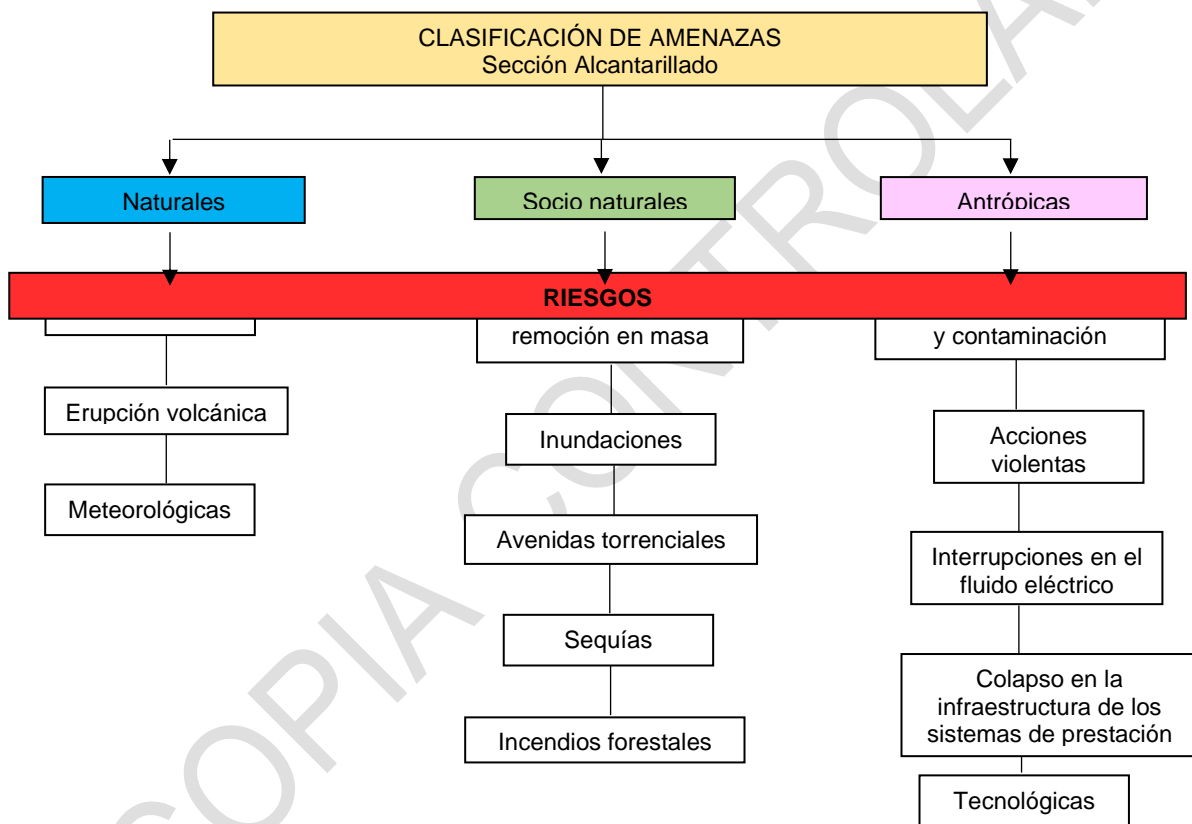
CLASIFICACIÓN DE AMENAZAS
Sección Alcantarillado

Naturales

Socio naturales

Antrópicas

RIESGOS

Erupción volcánica

Meteorológicas

remoción en masa

Inundaciones

Avenidas torrenciales

Sequías

Incendios forestales

y contaminación

Acciones violentas

Interrupciones en el fluido eléctrico

Colapso en la infraestructura de los sistemas de prestación

Tecnológicas

COPIA CONTROLADA